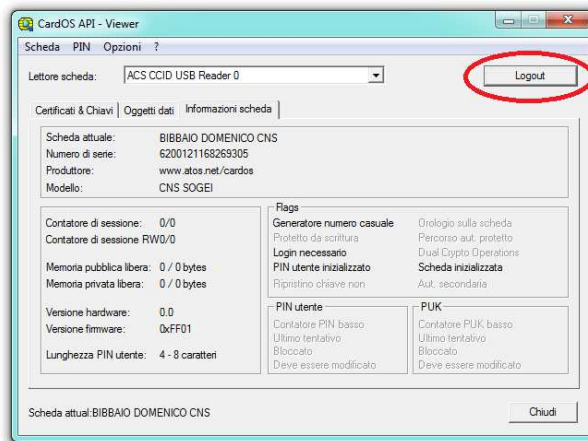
CardOS API - Viewer

Scheda PIN Opzioni ?

Lettore scheda: ACS CCID USB Reader 0

Logout

Certificati & Chiavi | Oggetti dati | Informazioni scheda

Scheda attuale: BIBBAIO DOMENICO CNS
Numero di serie: 6200121168269305
Produttore: www.atos.net/cardos
Modello: CNS SOGEI

Contatore di sessione: 0/0
Contatore di sessione RW0/0

Memoria pubblica libera: 0 / 0 bytes
Memoria privata libera: 0 / 0 bytes

Versione hardware: 0.0
Versione firmware: 0xFF01

Lunghezza PIN utente: 4 - 8 caratteri

Flags
Generatore numero casuale
Protetto da scrittura
Login necessario
PIN utente inizializzato
Ripristino chiave non

Orologio sulla scheda
Percorso aut. protetto
Dual Crypto Operations
Scheda inizializzata
Aut. secondaria

PIN utente
Contatore PIN basso
Ultimo tentativo
Bloccato
Deve essere modificato

PUK
Contatore PUK basso
Ultimo tentativo
Bloccato
Deve essere modificato

Scheda attual:BIBBAIO DOMENICO CNS

Chiudi